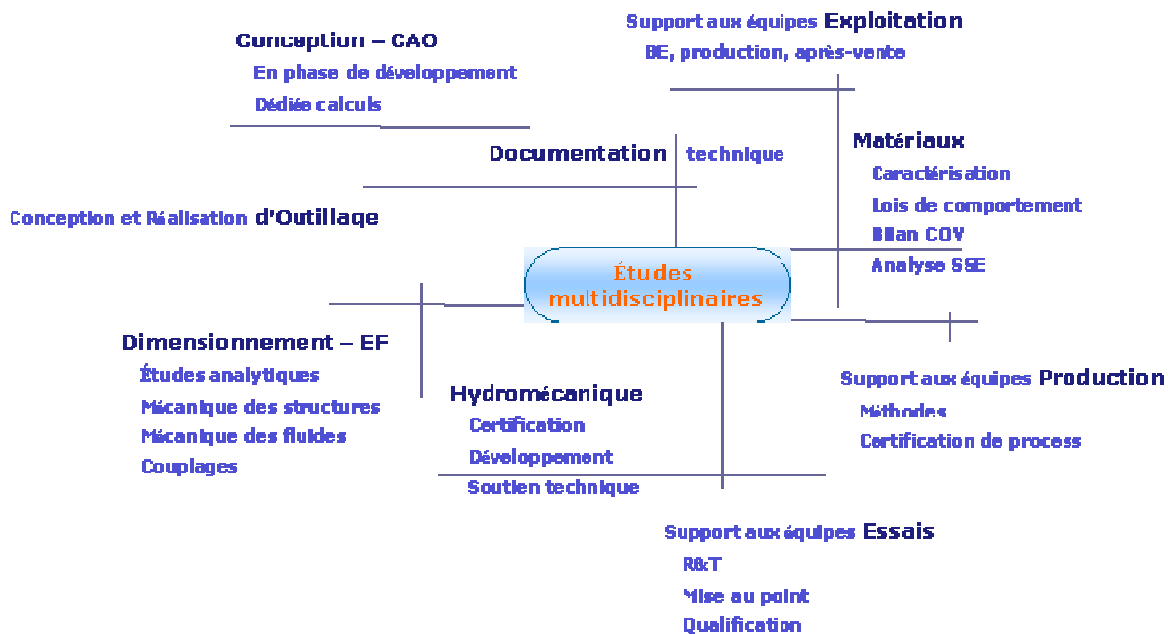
Études multidisciplinaires

Conception – CAO
En phase de développement
Dédiée calculs

Support aux équipes Exploitation
BE, production, après-vente

Documentation technique

Matériaux
Caractérisation
Lois de comportement
Bilan COV
Analyse SSE

Conception et Réalisation d'Outillage

Dimensionnement – EF
Études analytiques
Mécanique des structures
Mécanique des fluides
Couplages

Hydromécanique
Certification
Développement
Soutien technique

Support aux équipes Production
Méthodes
Certification de process

Support aux équipes Essais
R&T
Mise au point
Qualification